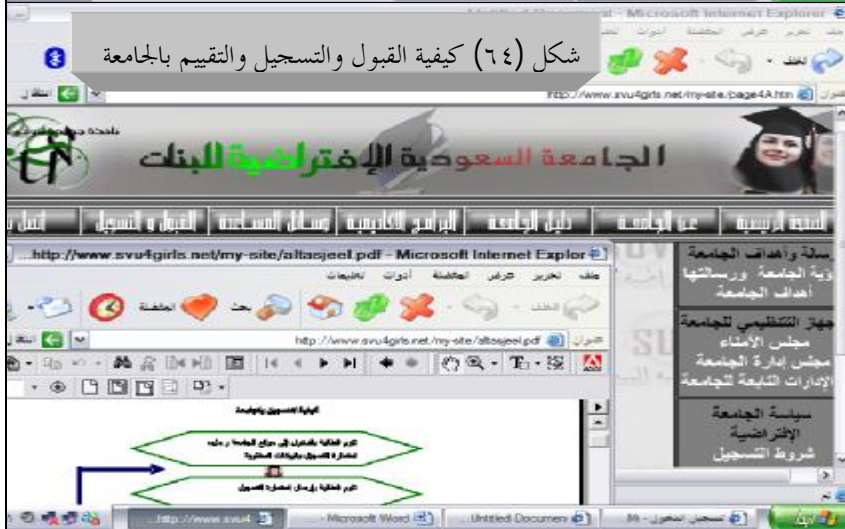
شكل (٦٤) كيفية القبول والتسجيل والتقييم بالجامعة

- Microsoft Internet Explorer

http://www.svu4girls.net/my-site/page4A.htm

الجامعة السعودية الإفتراضية للبنات

الصفحة الرئيسية | عن الجامعة | دليل الجامعة | البرامج الأكاديمية | وسائل المساعدة | القبول و التسجيل | اتصل بنا

...http://www.svu4girls.net/my-site/altasjeel.pdf - Microsoft Internet Explorer

ملف تحرير عرض المفضلة أدوات تعليمات

الخلف بحث المفضلة

http://www.svu4girls.net/my-site/altasjeel.pdf

رسالة وأهداف الجامعة
رؤية الجامعة ورسالتها
أهداف الجامعة

الجهاز التنظيمي للجامعة
مجلس الأمناء
مجلس إدارة الجامعة
الإدارات التابعة للجامعة

سياسة الجامعة الإفتراضية
شروط التسجيل

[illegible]

http://www.svu4 | Microsoft Word | Untitled Document | تسجيل الدخول - M